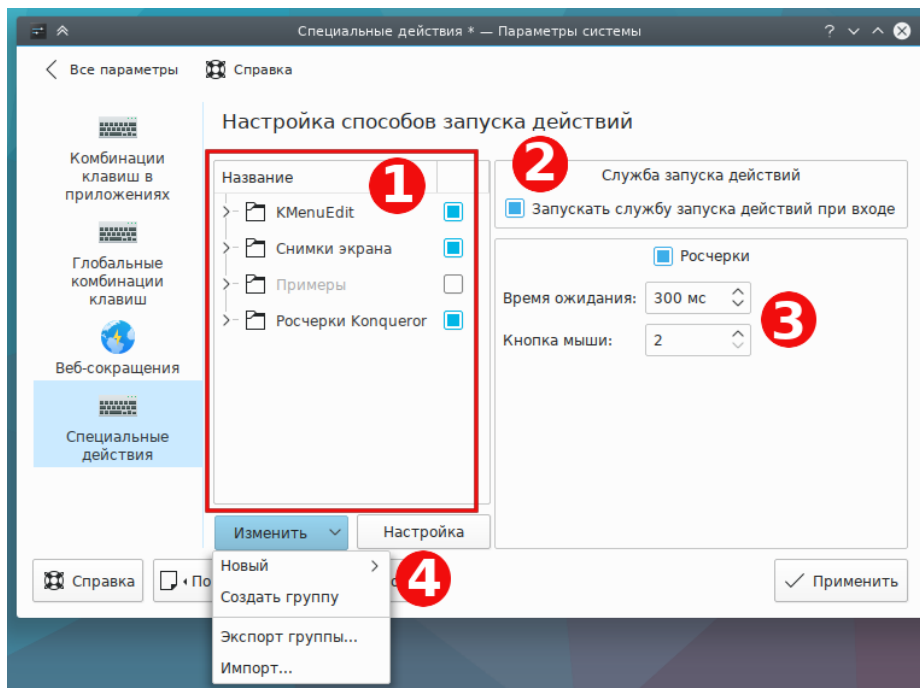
Специальные действия * — Параметры системы

Все параметры
Справка

Комбинации клавиш в приложениях
Глобальные комбинации клавиш
Веб-сокращения
Специальные действия

Настройка способов запуска действий

1
Название
KMenuEdit
Снимки экрана
Примеры
Росчерки Konqueror

2
Служба запуска действий
Запускать службу запуска действий при входе

Росчерки
Время ожидания: 300 мс
Кнопка мыши: 2
3

Изменить
Настройка

Новый
Создать группу
Экспорт группы...
Импорт...
4

Справка
По
Применить